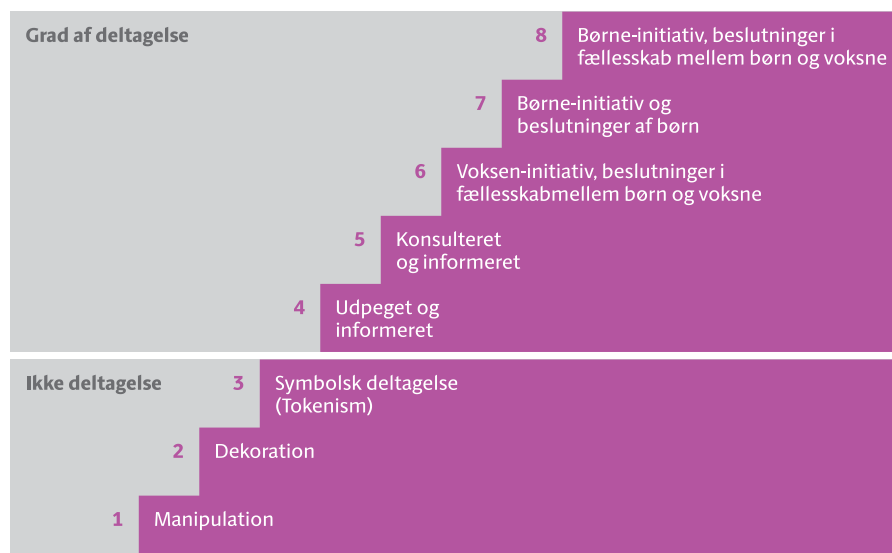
Grad af deltagelse

8 Børne-initiativ, beslutninger i fællesskab mellem børn og voksne

7 Børne-initiativ og beslutninger af børn

6 Voksen-initiativ, beslutninger i fællesskabmellem børn og voksne

5 Konsulteret og informeret

4 Udpeget og informeret

Ikke deltagelse

3 Symbolsk deltagelse (Tokenism)

2 Dekoration

1 Manipulation